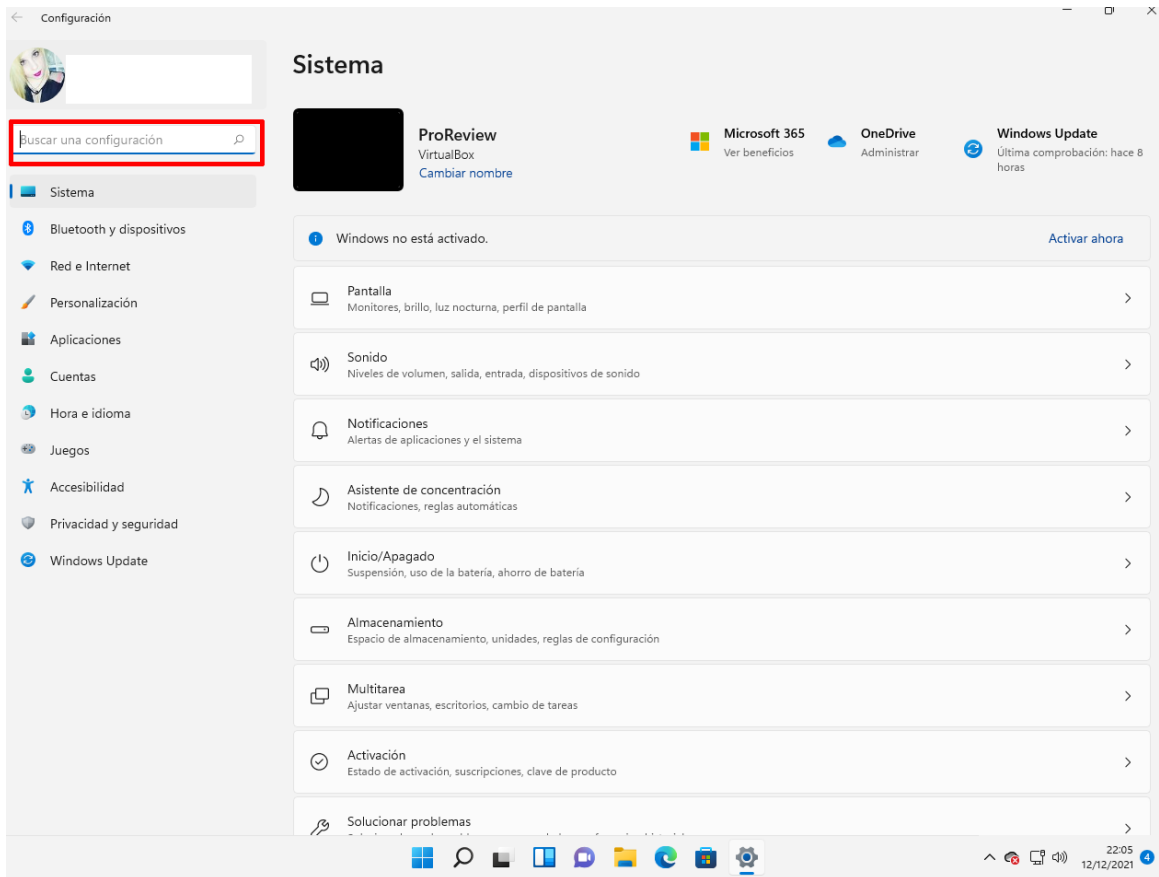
Configuración

Buscar una configuración

Sistema
Bluetooth y dispositivos
Red e Internet
Personalización
Aplicaciones
Cuentas
Hora e idioma
Juegos
Accesibilidad
Privacidad y seguridad
Windows Update

Sistema

ProReview
VirtualBox
Cambiar nombre

Microsoft 365
Ver beneficios

OneDrive
Administrar

Windows Update
Última comprobación: hace 8 horas

Windows no está activado.
Activar ahora

Pantalla
Monitores, brillo, luz nocturna, perfil de pantalla

Sonido
Niveles de volumen, salida, entrada, dispositivos de sonido

Notificaciones
Alertas de aplicaciones y el sistema

Asistente de concentración
Notificaciones, reglas automáticas

Inicio/Apagado
Suspensión, uso de la batería, ahorro de batería

Almacenamiento
Espacio de almacenamiento, unidades, reglas de configuración

Multitarea
Ajustar ventanas, escritorios, cambio de tareas

Activación
Estado de activación, suscripciones, clave de producto

Solucionar problemas
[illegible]

22:05
12/12/2021
4